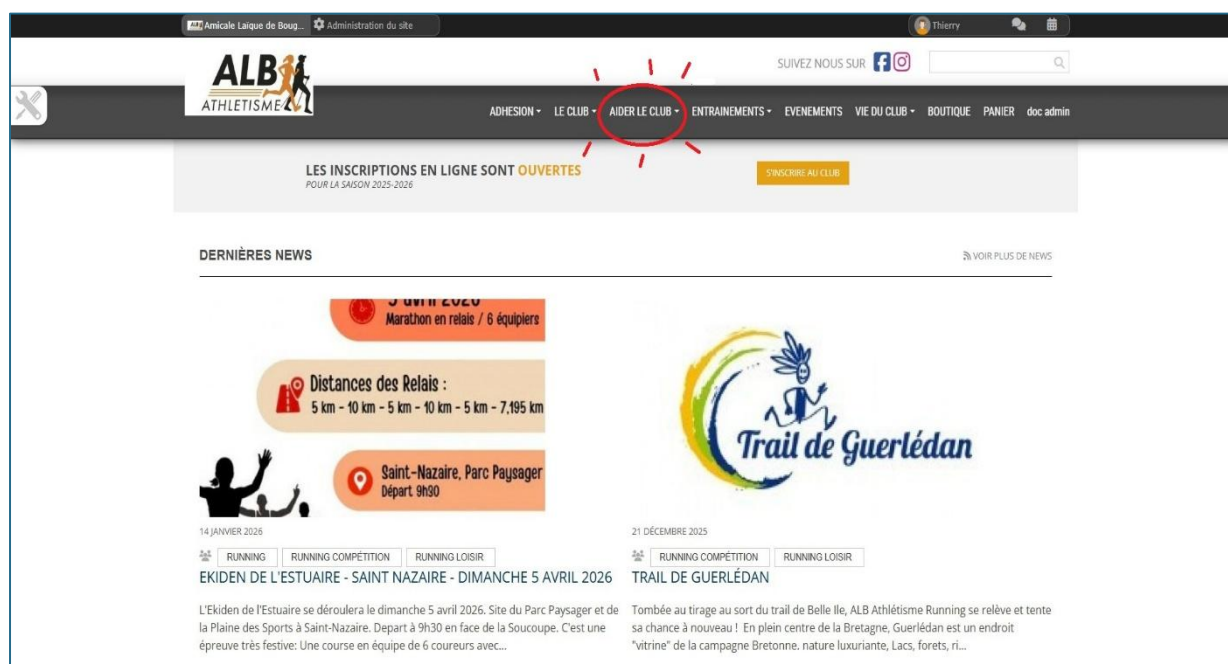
Amicale Laique de Boug... Administration du site

Thierry

ALB ATHLETISME

SUIVEZ NOUS SUR

ADHESION ▾ LE CLUB ▾ AIDER LE CLUB ▾ ENTRAINEMENTS ▾ EVENEMENTS VIE DU CLUB ▾ BOUTIQUE PANIER doc admin

LES INSCRIPTIONS EN LIGNE SONT OUVERTES
POUR LA SAISON 2025-2026

S'INSCRIRE AU CLUB

DERNIÈRES NEWS

VOIR PLUS DE NEWS

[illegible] avril 2026
Marathon en relais / 6 équipiers

Distances des Relais :
5 km - 10 km - 5 km - 10 km - 5 km - 7,195 km

Saint-Nazaire, Parc Paysager
Départ 9h30

Trail de Guerlédan

14 JANVIER 2026

RUNNING RUNNING COMPÉTITION RUNNING LOISIR

EKIDEN DE L'ESTUAIRE - SAINT NAZAIRE - DIMANCHE 5 AVRIL 2026

L'Ekiden de l'Estuaire se déroulera le dimanche 5 avril 2026. Site du Parc Paysager et de la Plaine des Sports à Saint-Nazaire. Depart à 9h30 en face de la Soucoupe. C'est une épreuve très festive: Une course en équipe de 6 coureurs avec...

21 DÉCEMBRE 2025

RUNNING COMPÉTITION RUNNING LOISIR

TRAIL DE GUERLÉDAN

Tombée au tirage au sort du trail de Belle Ile, ALB Athlétisme Running se relève et tente sa chance à nouveau ! En plein centre de la Bretagne, Guerlédan est un endroit "vitrine" de la campagne Bretonne. nature luxuriante, Lacs, forets, ri...